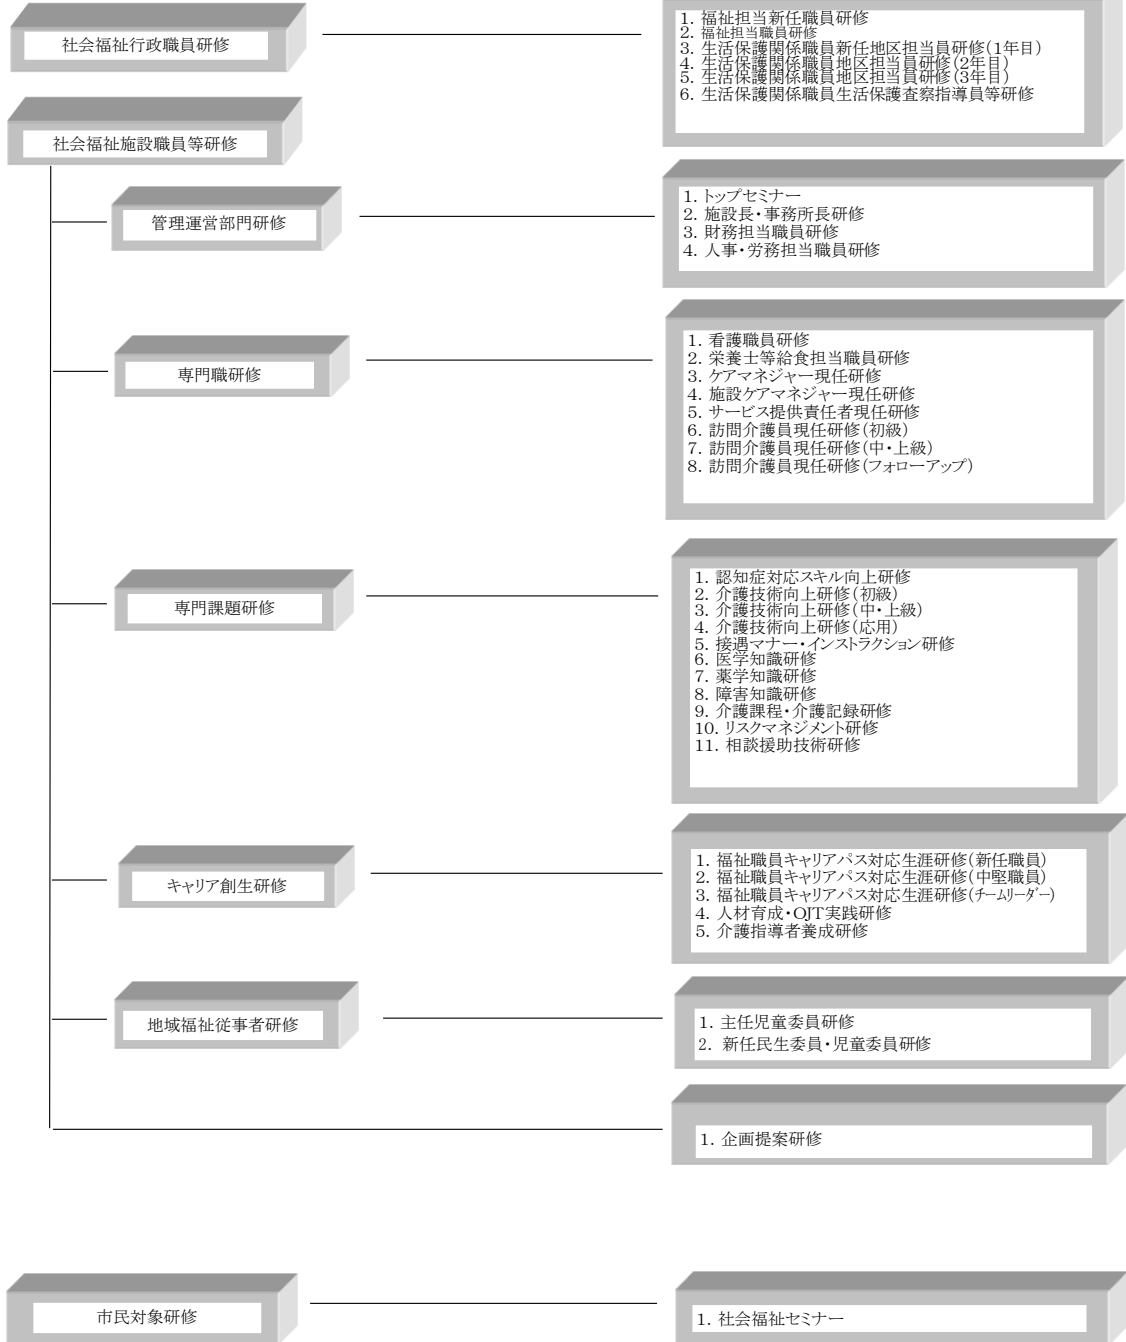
社会福祉行政職員研修

1. 福祉担当新任職員研修
2. 福祉担当職員研修
3. 生活保護関係職員新任地区担当員研修(1年目)
4. 生活保護関係職員地区担当員研修(2年目)
5. 生活保護関係職員地区担当員研修(3年目)
6. 生活保護関係職員生活保護査察指導員等研修

社会福祉施設職員等研修

管理運営部門研修

1. トップセミナー
2. 施設長・事務所長研修
3. 財務担当職員研修
4. 人事・労務担当職員研修

専門職研修

1. 看護職員研修
2. 栄養士等給食担当職員研修
3. ケアマネジャー現任研修
4. 施設ケアマネジャー現任研修
5. サービス提供責任者現任研修
6. 訪問介護員現任研修(初級)
7. 訪問介護員現任研修(中・上級)
8. 訪問介護員現任研修(フォローアップ)

専門課題研修

1. 認知症対応スキル向上研修
2. 介護技術向上研修(初級)
3. 介護技術向上研修(中・上級)
4. 介護技術向上研修(応用)
5. 接遇マナー・インストラクション研修
6. 医学知識研修
7. 薬学知識研修
8. 障害知識研修
9. 介護課程・介護記録研修
10. リスクマネジメント研修
11. 相談援助技術研修

キャリア創生研修

1. 福祉職員キャリアパス対応生涯研修(新任職員)
2. 福祉職員キャリアパス対応生涯研修(中堅職員)
3. 福祉職員キャリアパス対応生涯研修(チームリーダー)
4. 人材育成・OJT実践研修
5. 介護指導者養成研修

地域福祉従事者研修

1. 主任児童委員研修
2. 新任民生委員・児童委員研修

1. 企画提案研修

市民対象研修

1. 社会福祉セミナー